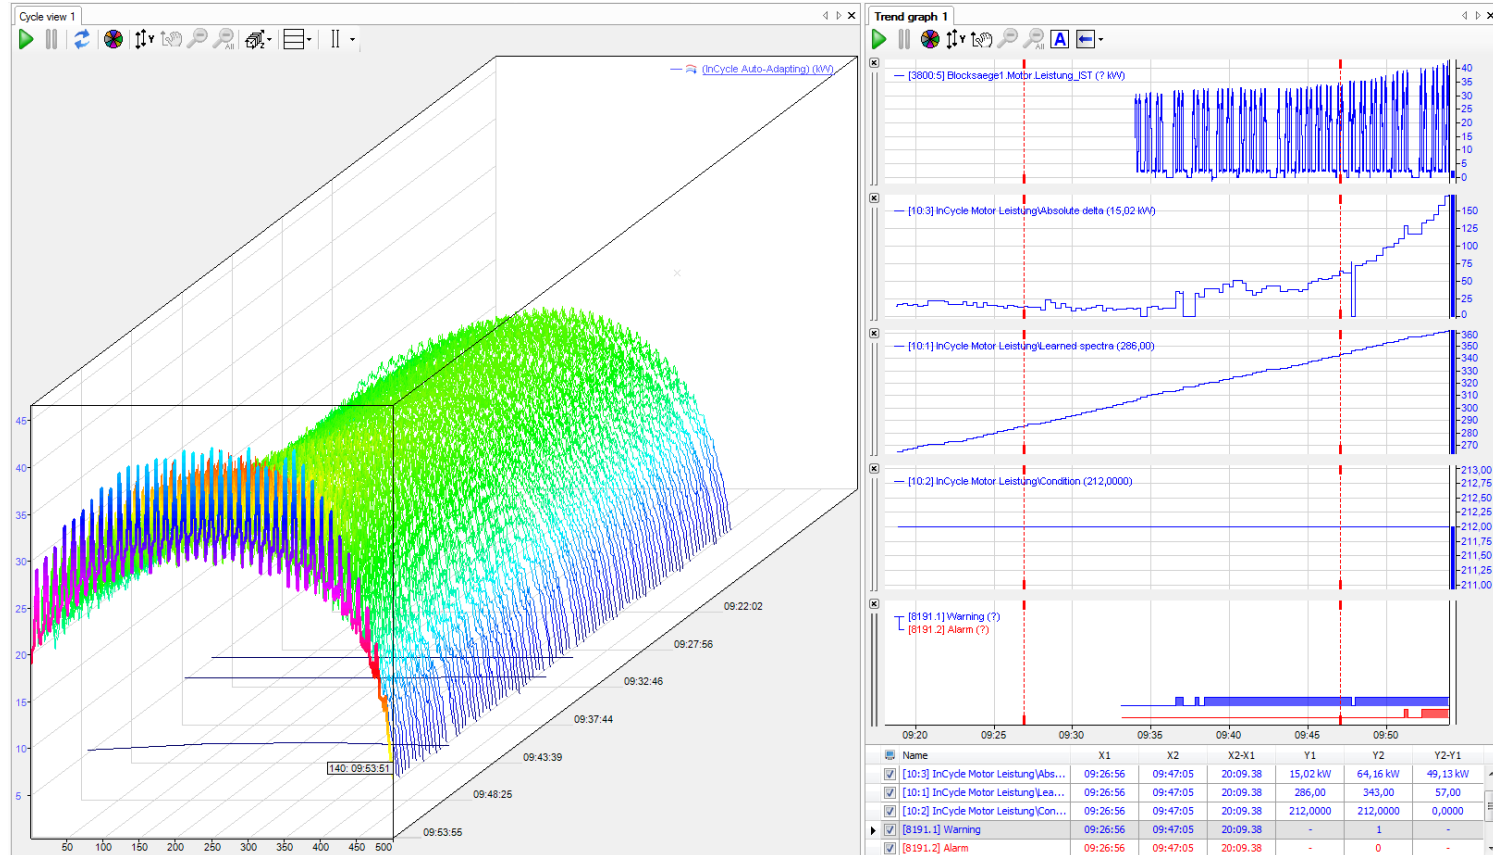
Cycle view 1

(InCycle Auto-Adapting) (kW)

45
40
35
30
25
20
15
10
5

50 100 150 200 250 300 350 400 450 500

140: 09:53:51

09:22:02
09:27:56
09:32:46
09:37:44
09:43:39
09:48:25
09:53:55

Trend graph 1

[3800:5] Blocksaege1.Motor_Leistung_IST (? kW)
40 35 30 25 20 15 10 5 0

[10:3] InCycle Motor Leistung\Absolute delta (15,02 kW)
150 125 100 75 50 25 0

[10:1] InCycle Motor Leistung\Learned spectra (286,00)
360 350 340 330 320 310 300 290 280 270

[10:2] InCycle Motor Leistung\Condition (212,0000)
213,00 212,75 212,50 212,25 212,00 211,75 211,50 211,25 211,00

[8191.1] Warning (?)
[8191.2] Alarm (?)

09:20 09:25 09:30 09:35 09:40 09:45 09:50

| Name | X1 | X2 | X2-X1 | Y1 | Y2 | Y2-Y1 |
|---|---|---|---|---|---|---|
| [10:3] InCycle Motor Leistung\Abs... | 09:26:56 | 09:47:05 | 20:09.38 | 15,02 kW | 64,16 kW | 49,13 kW |
| [10:1] InCycle Motor Leistung\Lea... | 09:26:56 | 09:47:05 | 20:09.38 | 286,00 | 343,00 | 57,00 |
| [10:2] InCycle Motor Leistung\Con... | 09:26:56 | 09:47:05 | 20:09.38 | 212,0000 | 212,0000 | 0,0000 |
| [8191.1] Warning | 09:26:56 | 09:47:05 | 20:09.38 | - | 1 | - |
| [8191.2] Alarm | 09:26:56 | 09:47:05 | 20:09.38 | - | 0 | - |